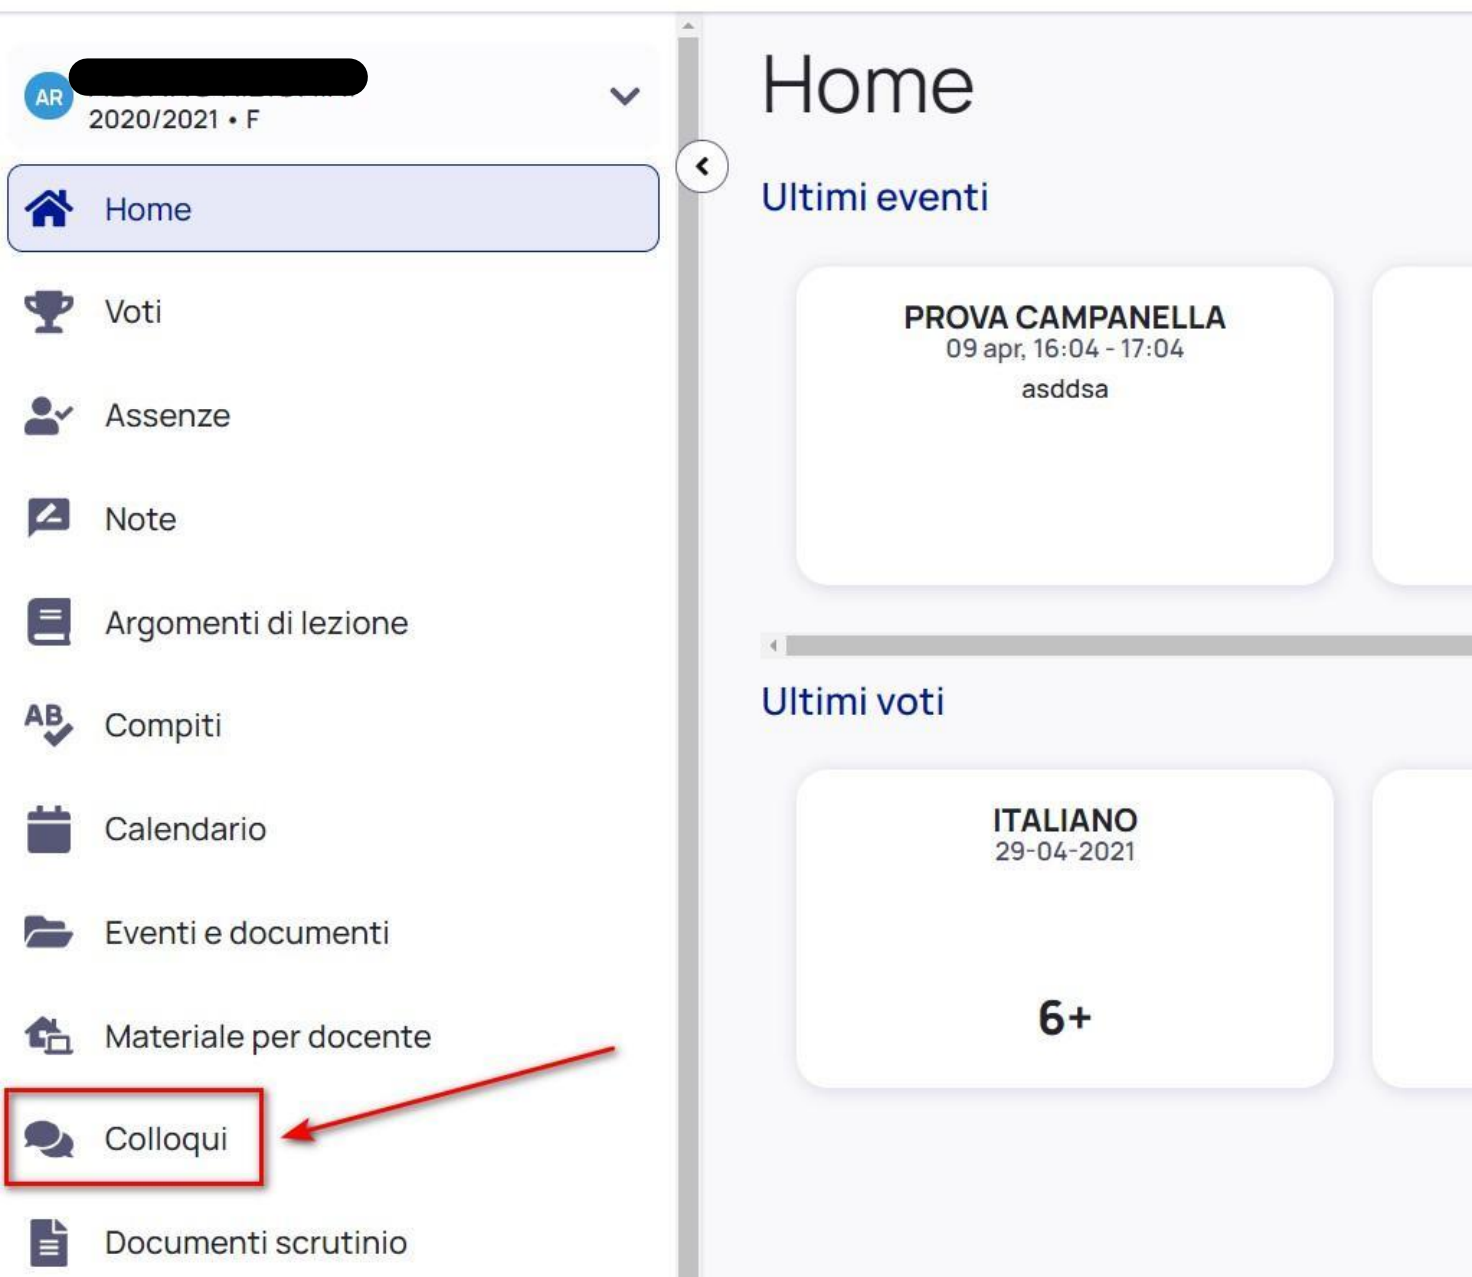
AR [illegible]
2020/2021 • F

Home

Voti

Assenze

Note

Argomenti di lezione

Compiti

Calendario

Eventi e documenti

Materiale per docente

Colloqui

Documenti scrutinio

Home

Ultimi eventi

PROVA CAMPANELLA
09 apr, 16:04 - 17:04
asddsa

Ultimi voti

ITALIANO
29-04-2021

6+